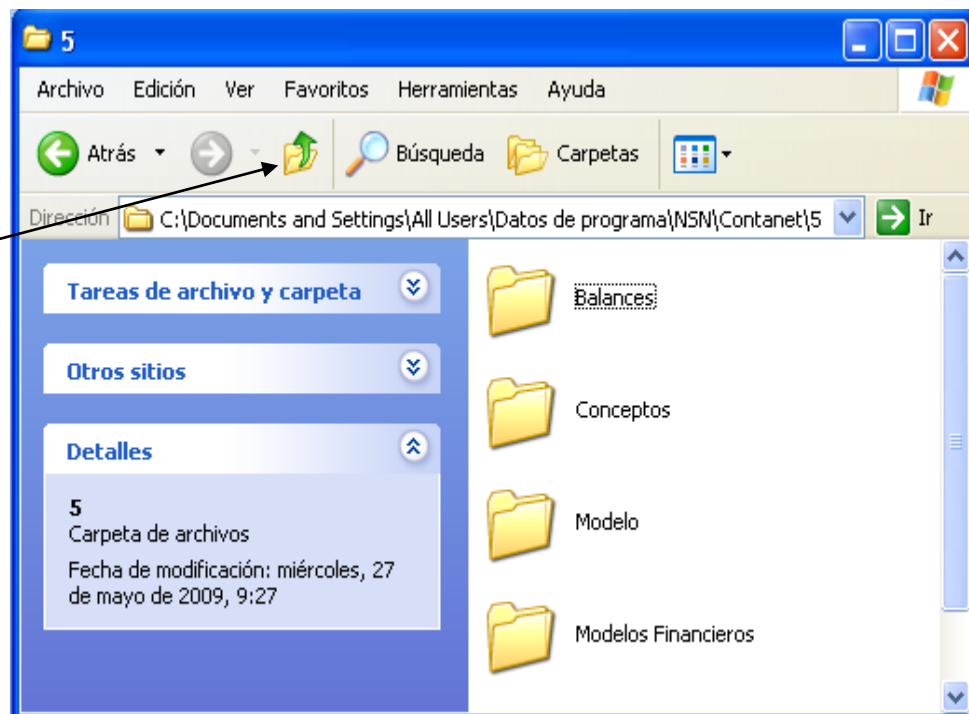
5

Archivo Edición Ver Favoritos Herramientas Ayuda

Atrás Búsqueda Carpetas

Dirección C:\Documents and Settings\All Users\Datos de programa\NSN\Contanet\5 Ir

Tareas de archivo y carpeta

Otros sitios

Detalles

5
Carpeta de archivos
Fecha de modificación: miércoles, 27 de mayo de 2009, 9:27

Balances

Conceptos

Modelo

Modelos Financieros